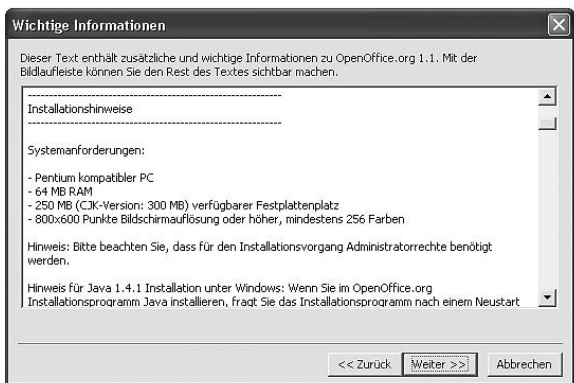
Wichtige Informationen

Dieser Text enthält zusätzliche und wichtige Informationen zu OpenOffice.org 1.1. Mit der Bildlaufleiste können Sie den Rest des Textes sichtbar machen.

------------------------------------------------------------
Installationshinweise
------------------------------------------------------------

Systemanforderungen:

- Pentium kompatibler PC
- 64 MB RAM
- 250 MB (CJK-Version: 300 MB) verfügbarer Festplattenplatz
- 800x600 Punkte Bildschirmauflösung oder höher, mindestens 256 Farben

Hinweis: Bitte beachten Sie, dass für den Installationsvorgang Administratorrechte benötigt werden.

Hinweis für Java 1.4.1 Installation unter Windows: Wenn Sie im OpenOffice.org Installationsprogramm Java installieren, fragt Sie das Installationsprogramm nach einem Neustart

<< Zurück | Weiter >> | Abbrechen